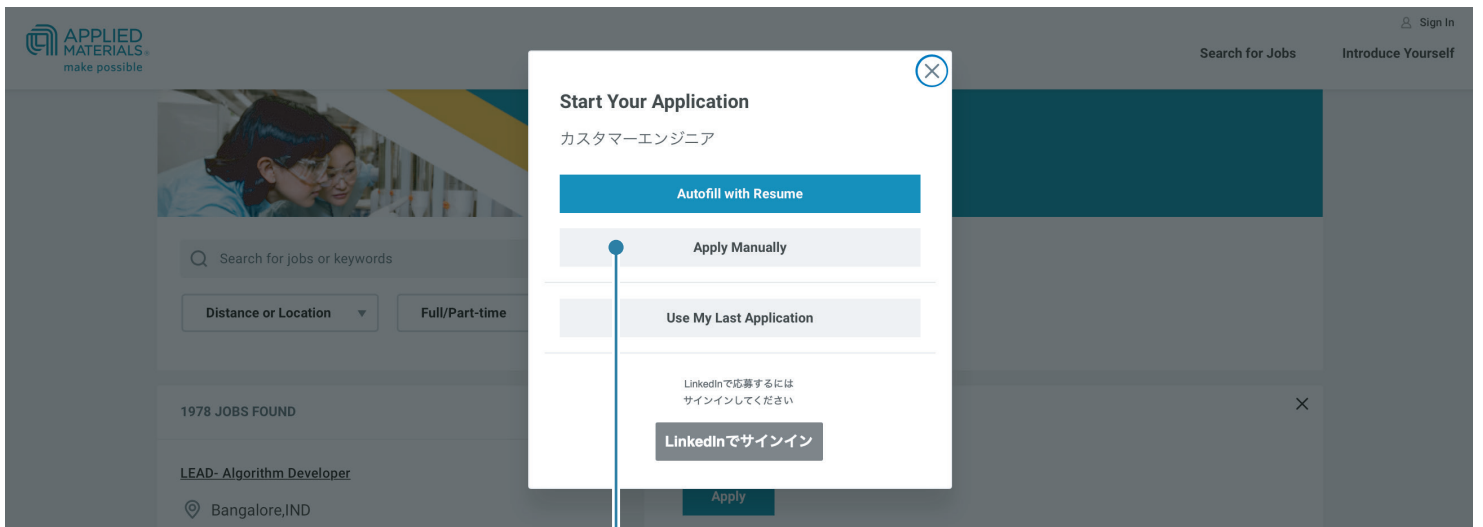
APPLIED MATERIALS.
make possible

Sign In

Search for Jobs

Introduce Yourself

Search for jobs or keywords

Distance or Location

Full/Part-time

1978 JOBS FOUND

LEAD- Algorithm Developer

Bangalore,IND

Apply

Start Your Application

カスタマーエンジニア

Autofill with Resume

Apply Manually

Use My Last Application

LinkedInで応募するには
サインインしてください

LinkedInでサインイン